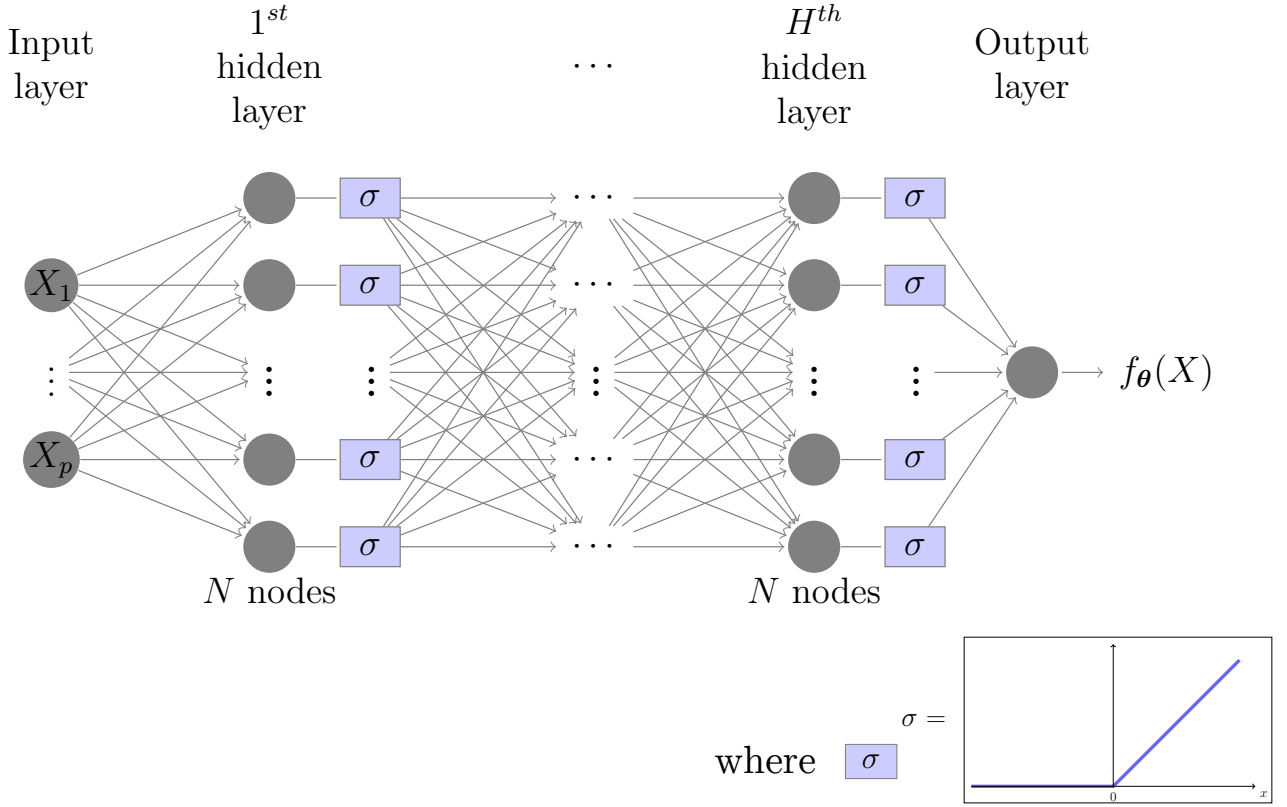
Input layer

$1^{st}$ hidden layer

$\cdots$

$H^{th}$ hidden layer

Output layer

$\sigma$ $\cdots$ $\sigma$

$X_1$ $\sigma$ $\cdots$ $\sigma$

$\vdots$ $\vdots$ $\vdots$ $\vdots$ $\vdots$ $\vdots$ $f_{\boldsymbol{\theta}}(X)$

$X_p$ $\sigma$ $\cdots$ $\sigma$

$\sigma$ $\cdots$ $\sigma$

$N$ nodes

$N$ nodes

where $\sigma$ $\sigma =$

0

$x$